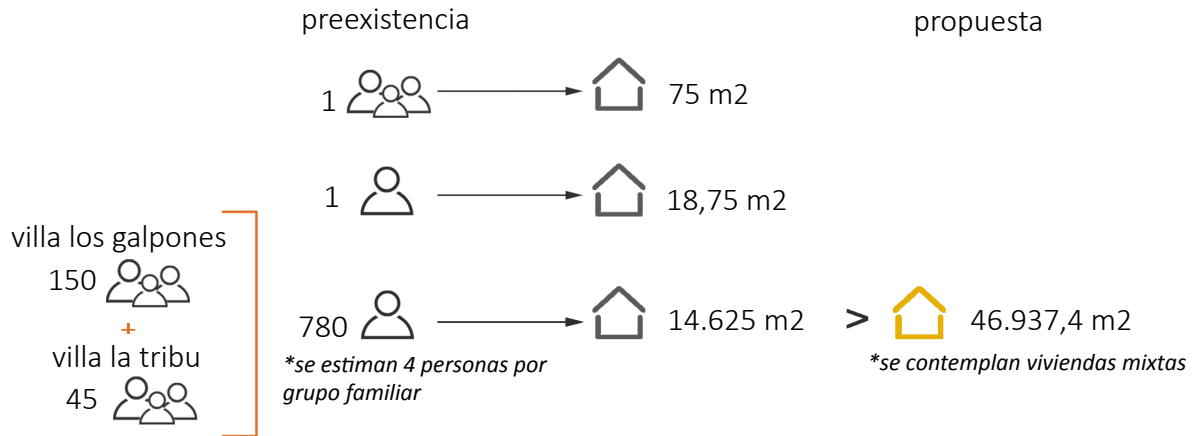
preexistencia

propuesta

1 → 75 m2

1 → 18,75 m2

villa los galpones
150
+
villa la tribu
45

780 → 14.625 m2 > 46.937,4 m2

*se estiman 4 personas por grupo familiar

*se contemplan viviendas mixtas